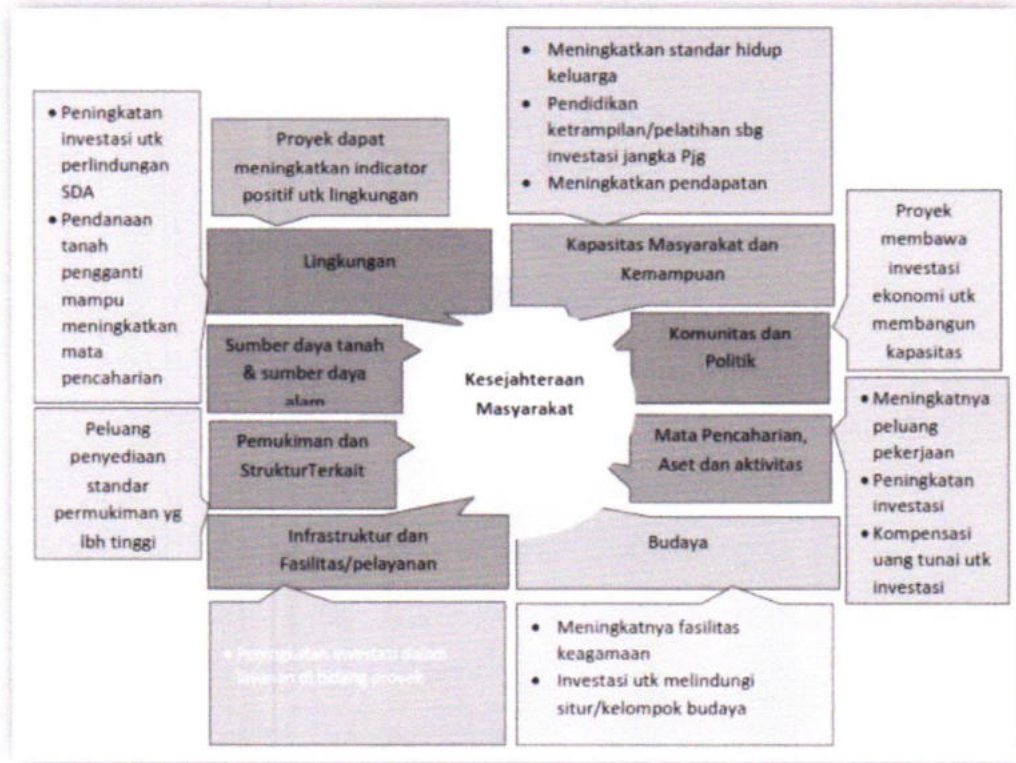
• Meningkatkan standar hidup keluarga
• Pendidikan ketrampilan/pelatihan sbg investasi jangka Pjg
• Meningkatkan pendapatan

• Peningkatan investasi utk perlindungan SDA
• Pendanaan tanah pengganti mampu meningkatkan mata pencaharian

Proyek dapat meningkatkan indicator positif utk lingkungan

Lingkungan

Kapasitas Masyarakat dan Kemampuan

Proyek membawa investasi ekonomi utk membangun kapasitas

Komunitas dan Politik

Sumber daya tanah & sumber daya alam

Kesejahteraan Masyarakat

• Meningkatnya peluang pekerjaan
• Peningkatan investasi
• Kompensasi uang tunai utk investasi

Peluang penyediaan standar permukiman yg lbh tinggi

Pemukiman dan StrukturTerkait

Mata Pencaharian, Aset dan aktivitas

Infrastruktur dan Fasilitas/pelayanan

Budaya

• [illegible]

• Meningkatnya fasilitas keagamaan
• Investasi utk melindungi situr/kelompok budaya